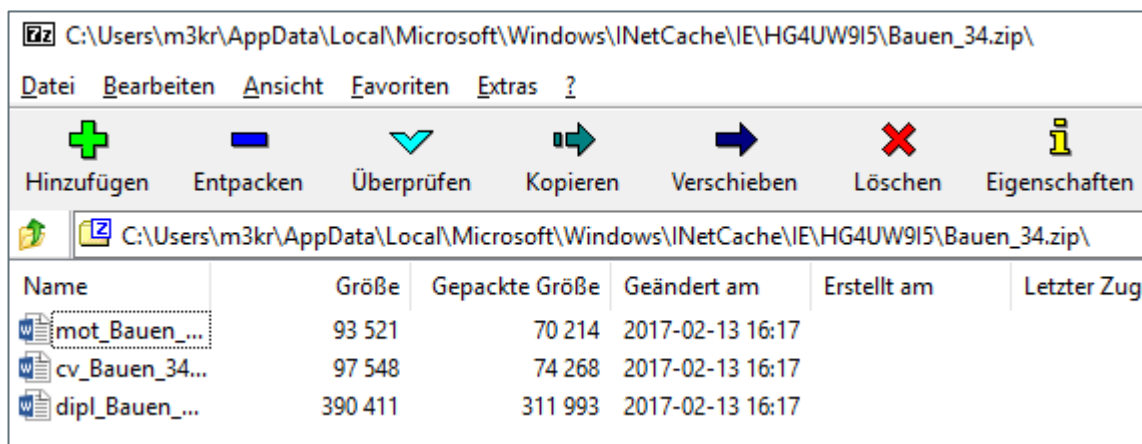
7z C:\Users\m3kr\AppData\Local\Microsoft\Windows\INetCache\IE\HG4UW9I5\Bauen_34.zip\

Datei Bearbeiten Ansicht Favoriten Extras ?

Hinzufügen Entpacken Überprüfen Kopieren Verschieben Löschen Eigenschaften

C:\Users\m3kr\AppData\Local\Microsoft\Windows\INetCache\IE\HG4UW9I5\Bauen_34.zip\

| Name | Größe | Gepackte Größe | Geändert am | Erstellt am | Letzter Zug |
|---|---|---|---|---|---|
| mot_Bauen_... | 93 521 | 70 214 | 2017-02-13 16:17 | | |
| cv_Bauen_34... | 97 548 | 74 268 | 2017-02-13 16:17 | | |
| dipl_Bauen_... | 390 411 | 311 993 | 2017-02-13 16:17 | | |